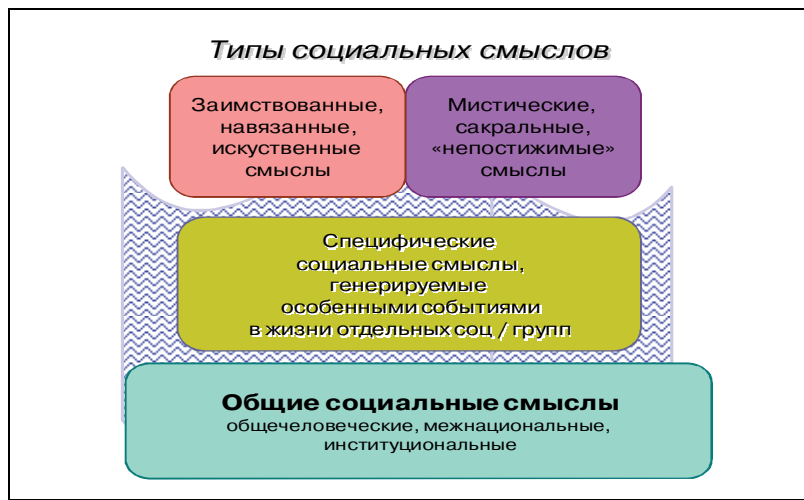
Типы социальных смыслов

Заимствованные, навязанные, искуственные смыслы

Мистические, сакральные, «непостижимые» смыслы

Специфические социальные смыслы, генерируемые особенными событиями в жизни отдельных соц / групп

Общие социальные смыслы
общечеловеческие, межнациональные, институциональные